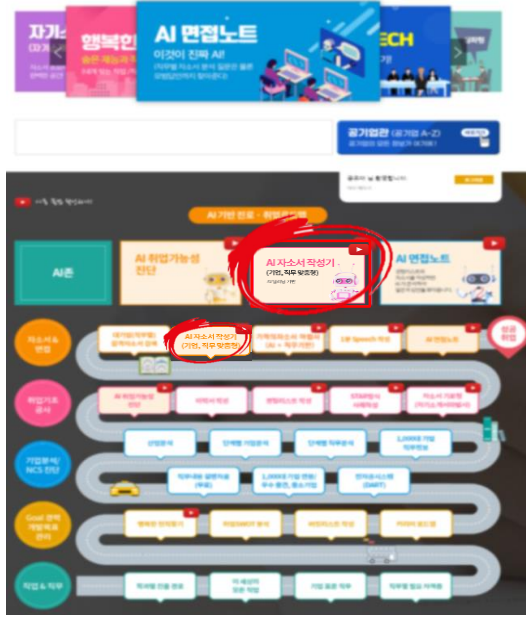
자기소

행복한

AI 면접노트

이것이 진짜 AI!

ECH

공기업관

AI 기반 진로 · 취업 로드맵

AI존

AI 취업가능성 진단

AI 자소서 작성기 (기업, 직무 맞춤형)

AI 면접노트

자소서 & 면접

AI 자소서 작성기 (기업, 직무 맞춤형)

AI 면접노트

성공 취업

취업기초 공사

기업분석/ NCS 진단

Goal 경력 개발목표 관리

직업 & 직무